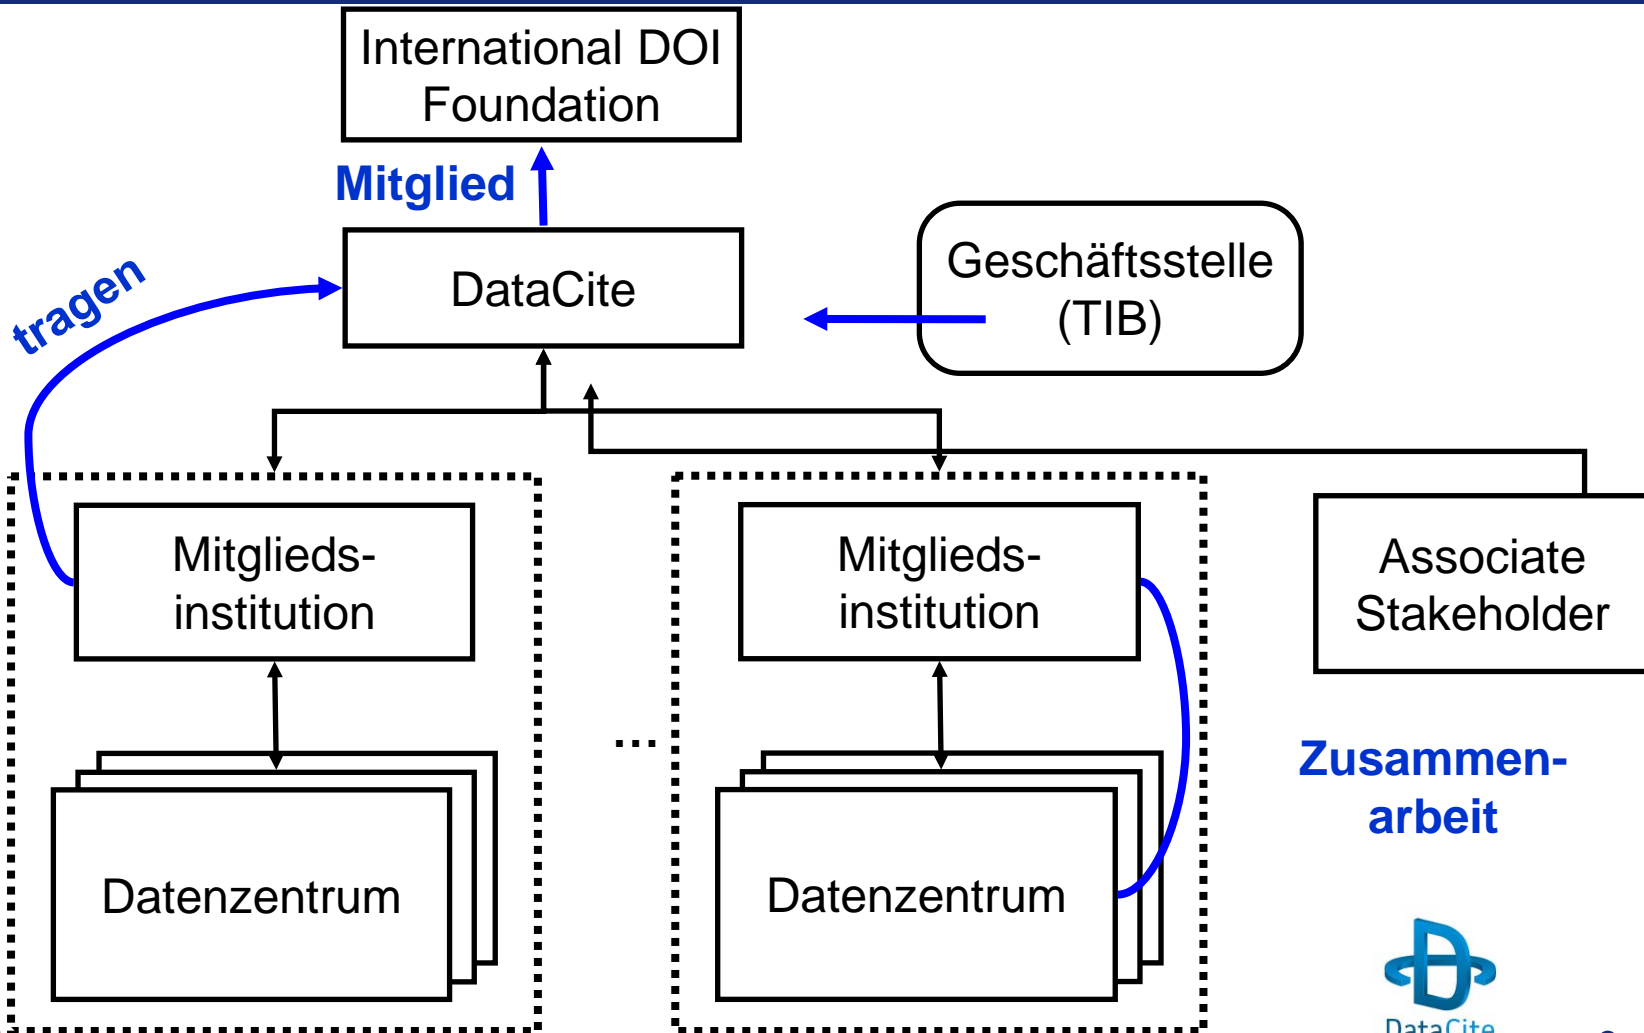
International DOI Foundation

Mitglied

DataCite

Geschäftsstelle (TIB)

tragen

Mitglieds-institution

Datenzentrum

...

Mitglieds-institution

Datenzentrum

Associate Stakeholder

Zusammen-arbeit

DataCite